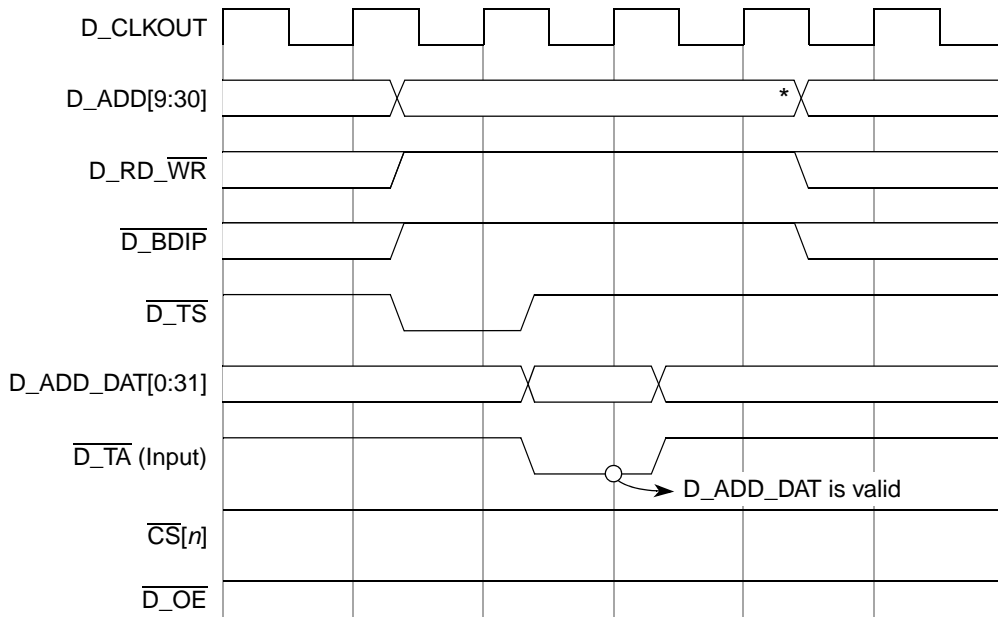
D_CLKOUT

D_ADD[9:30]

*

D_RD_$\overline{\text{WR}}$

$\overline{\text{D\_BDIP}}$

$\overline{\text{D\_TS}}$

D_ADD_DAT[0:31]

$\overline{\text{D\_TA}}$ (Input)

D_ADD_DAT is valid

$\overline{\text{CS}}$[$n$]

$\overline{\text{D\_OE}}$